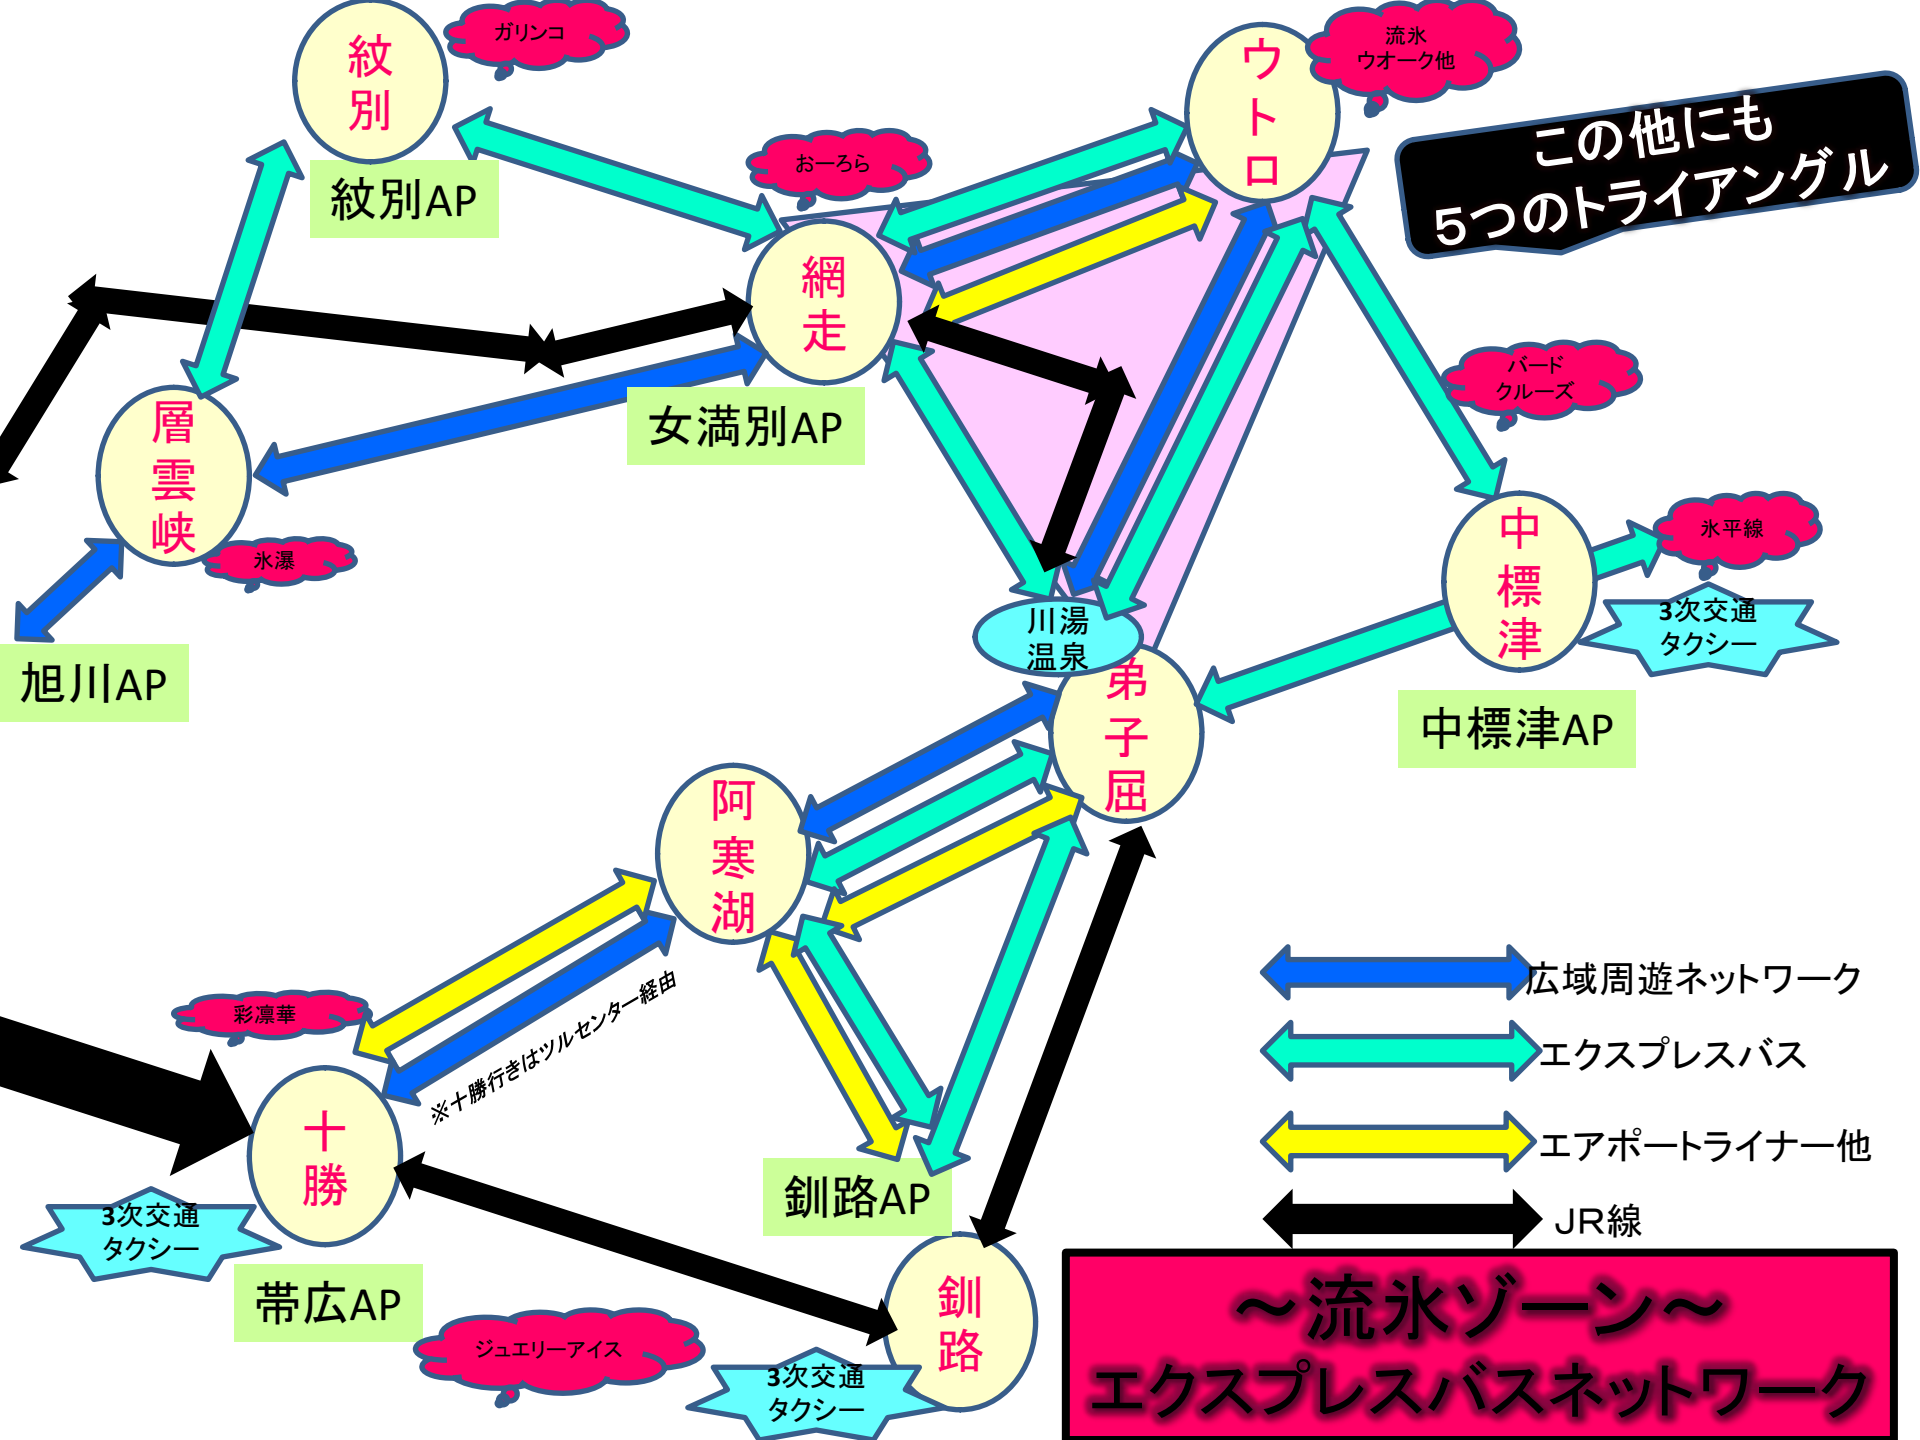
紋別
ガリンコ
紋別AP
ウトロ
流氷ウオーク他
この他にも
5つのトライアングル
おーろら
網走
層雲峡
女満別AP
バードクルーズ
中標津
氷平線
3次交通
タクシー
中標津AP
氷瀑
旭川AP
川湯温泉
弟子屈
阿寒湖
彩凛華
※十勝行きはツルセンター経由
十勝
3次交通
タクシー
帯広AP
釧路AP
ジュエリーアイス
3次交通
タクシー
釧路
広域周遊ネットワーク
エクスプレスバス
エアポートライナー他
JR線
～流氷ゾーン～
エクスプレスバスネットワーク